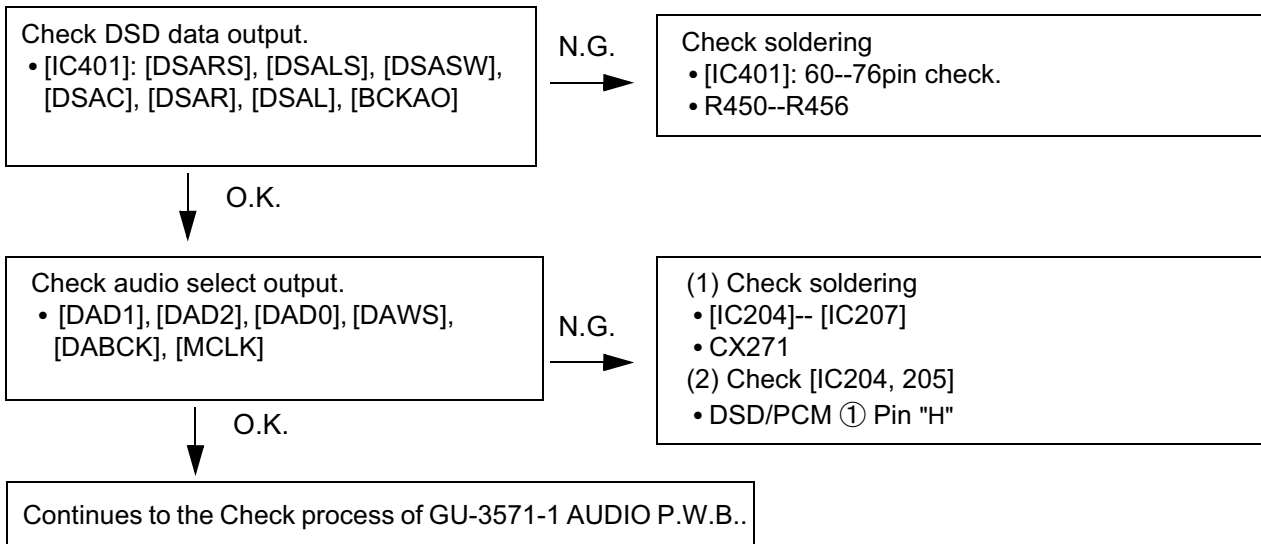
Check DSD data output.
• [IC401]: [DSARS], [DSALS], [DSASW], [DSAC], [DSAR], [DSAL], [BCKAO]

N.G.

Check soldering
• [IC401]: 60--76pin check.
• R450--R456

O.K.

Check audio select output.
• [DAD1], [DAD2], [DAD0], [DAWS], [DABCK], [MCLK]

N.G.

(1) Check soldering
• [IC204]-- [IC207]
• CX271
(2) Check [IC204, 205]
• DSD/PCM ① Pin "H"

O.K.

Continues to the Check process of GU-3571-1 AUDIO P.W.B..